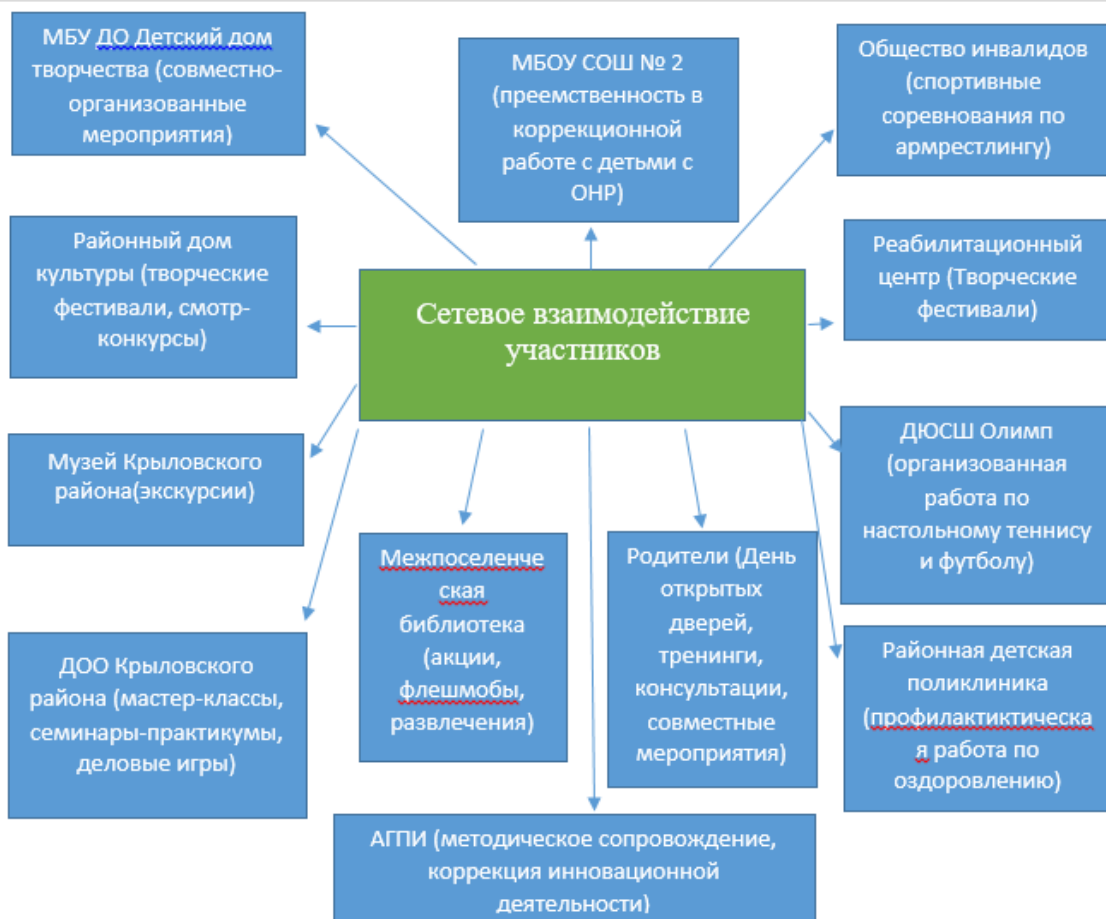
МБУ ДО Детский дом творчества (совместно-организованные мероприятия)

МБОУ СОШ № 2 (преемственность в коррекционной работе с детьми с ОНР)

Общество инвалидов (спортивные соревнования по армрестлингу)

Районный дом культуры (творческие фестивали, смотр-конкурсы)

Сетевое взаимодействие участников

Реабилитационный центр (Творческие фестивали)

Музей Крыловского района(экскурсии)

ДЮСШ Олимп (организованная работа по настольному теннису и футболу)

Межпоселенческая библиотека (акции, флешмобы, развлечения)

Родители (День открытых дверей, тренинги, консультации, совместные мероприятия)

ДОО Крыловского района (мастер-классы, семинары-практикумы, деловые игры)

Районная детская поликлиника (профилактиктическая работа по оздоровлению)

АГПИ (методическое сопровождение, коррекция инновационной деятельности)